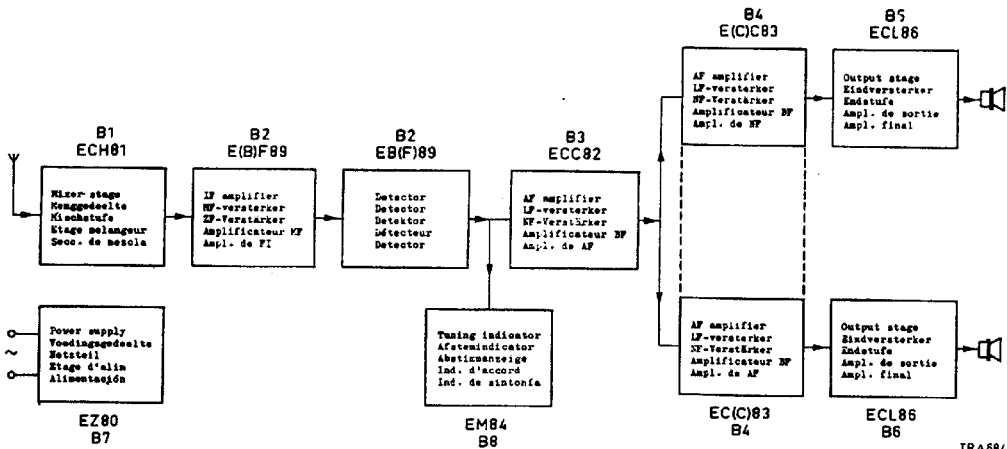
B1
ECH81

Mixer stage
Menggedeelte
Mischstufe
Etage melangeur
Secc. de mezcla

B2
E(B)F89

IF amplifier
MF-versterker
ZF-Verstärker
Amplificateur MF
Ampl. de FI

B2
EB(F)89

Detector
Detector
Detektor
Détecteur
Detector

B3
ECC82

AF amplifier
LF-versterker
NF-Verstärker
Amplificateur BF
Ampl. de AF

B4
E(C)C83

AF amplifier
LF-versterker
NF-Verstärker
Amplificateur BF
Ampl. de BF

B5
ECL86

Output stage
Eindversterker
Endstufe
Ampl. de sortie
Ampl. final

Power supply
Voedingsgedeelte
Netzteil
Etage d'alim
Alimentación

EZ80
B7

Tuning indicator
Afstemindicator
Abstimmanzeige
Ind. d'accord
Ind. de sintonía

EM84
B8

AF amplifier
LF-versterker
NF-Verstärker
Amplificateur BF
Ampl. de AF

EC(C)83
B4

Output stage
Eindversterker
Endstufe
Ampl. de sortie
Ampl. final

ECL86
B6

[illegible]